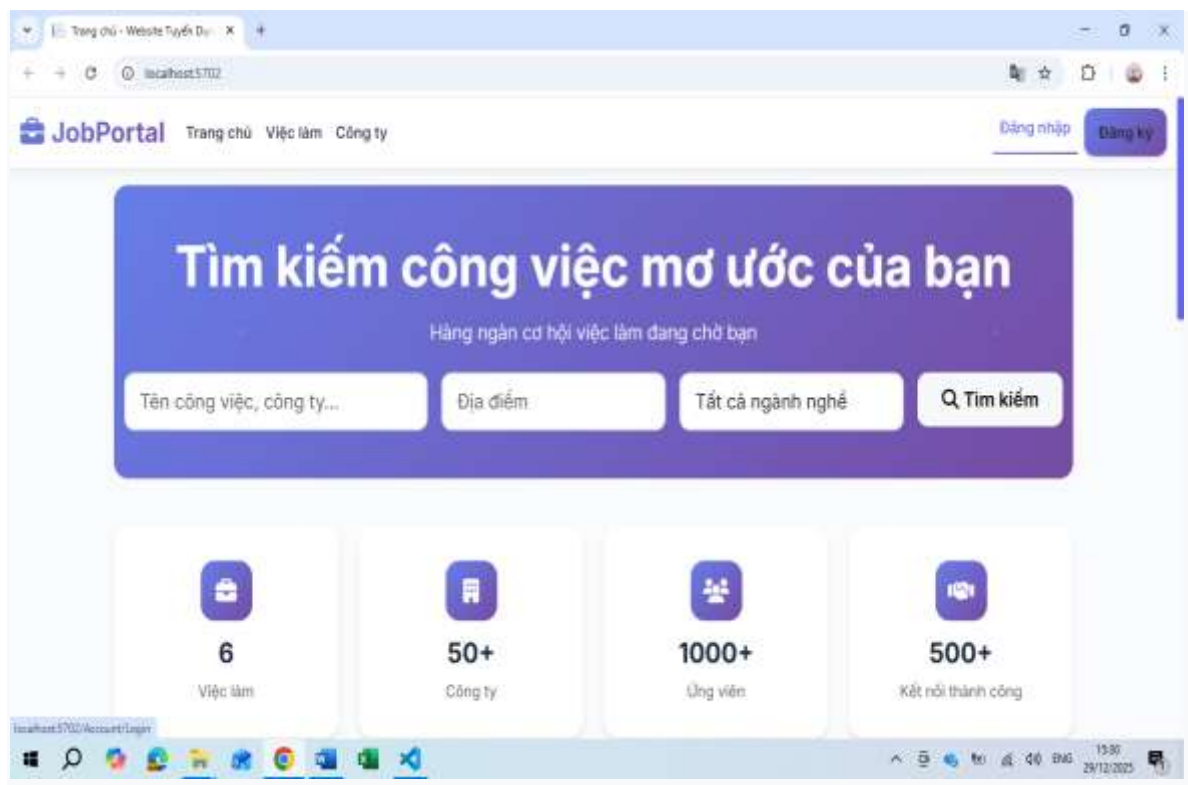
Trang chủ - Website Tuyển Dụ ×
+
localhost:5702

JobPortal Trang chủ Việc làm Công ty
Đăng nhập Đăng ký

Tìm kiếm công việc mơ ước của bạn

Hàng ngàn cơ hội việc làm đang chờ bạn

Tên công việc, công ty...
Địa điểm
Tất cả ngành nghề
Tìm kiếm

6
Việc làm

50+
Công ty

1000+
Ứng viên

500+
Kết nối thành công

localhost:5702/Account/Login

ENG 15:30 29/12/2025